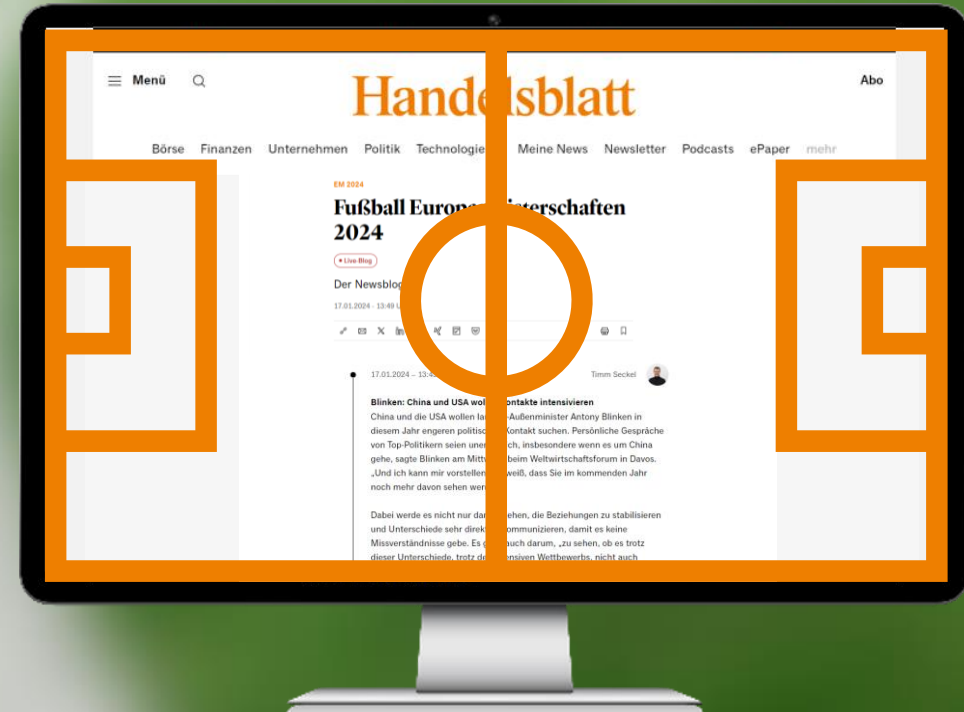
Menü

Handelsblatt

Abo

Börse Finanzen Unternehmen Politik Technologie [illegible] Meine News Newsletter Podcasts ePaper mehr

EM 2024

Fußball Europa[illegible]iterschaften 2024

• Live-Blog

Der Newsblog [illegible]

17.01.2024 - 13:49 U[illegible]

17.01.2024 – 13:4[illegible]

Timm Seckel

Blinken: China und USA wol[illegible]ontakte intensivieren

China und die USA wollen la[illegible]-Außenminister Antony Blinken in diesem Jahr engeren politisc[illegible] Kontakt suchen. Persönliche Gespräche von Top-Politikern seien uner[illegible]ch, insbesondere wenn es um China gehe, sagte Blinken am Mittw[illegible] beim Weltwirtschaftsforum in Davos. „Und ich kann mir vorstellen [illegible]weiß, dass Sie im kommenden Jahr noch mehr davon sehen wer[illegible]

Dabei werde es nicht nur dar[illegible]ehen, die Beziehungen zu stabilisieren und Unterschiede sehr direkt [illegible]ommunizieren, damit es keine Missverständnisse gebe. Es g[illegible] auch darum, „zu sehen, ob es trotz dieser Unterschiede, trotz de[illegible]nsiven Wettbewerbs, nicht auch